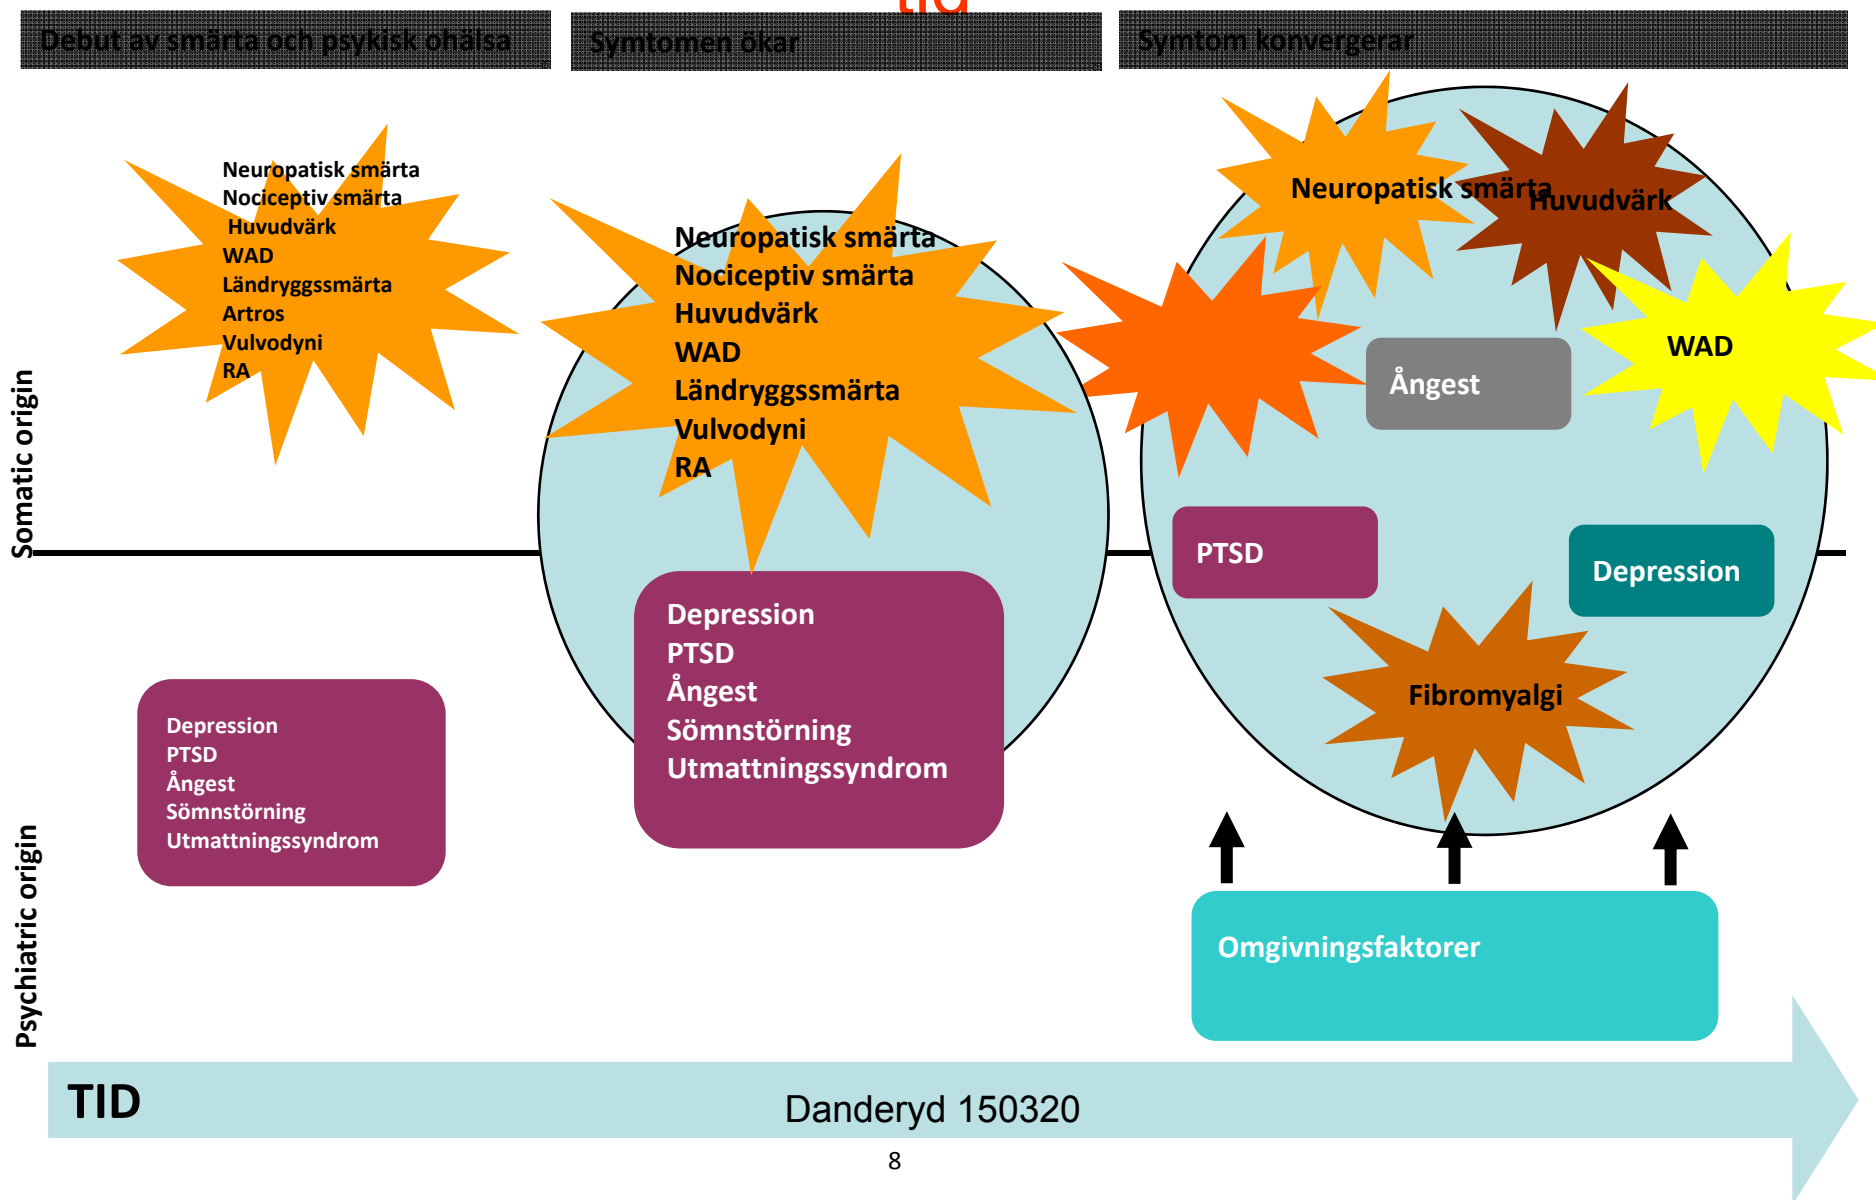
tid

Debut av smärta och psykisk ohälsa

Symtomen ökar

Symtom konvergerar

Somatic origin

Neuropatisk smärta
Nociceptiv smärta
Huvudvärk
WAD
Ländryggssmärta
Artros
Vulvodyni
RA

Neuropatisk smärta
Nociceptiv smärta
Huvudvärk
WAD
Ländryggssmärta
Vulvodyni
RA

Neuropatisk smärta

Huvudvärk

WAD

Ångest

PTSD

Depression

Depression
PTSD
Ångest
Sömnstörning
Utmattningssyndrom

Fibromyalgi

Psychiatric origin

Depression
PTSD
Ångest
Sömnstörning
Utmattningssyndrom

Omgivningsfaktorer

TID

Danderyd 150320

8